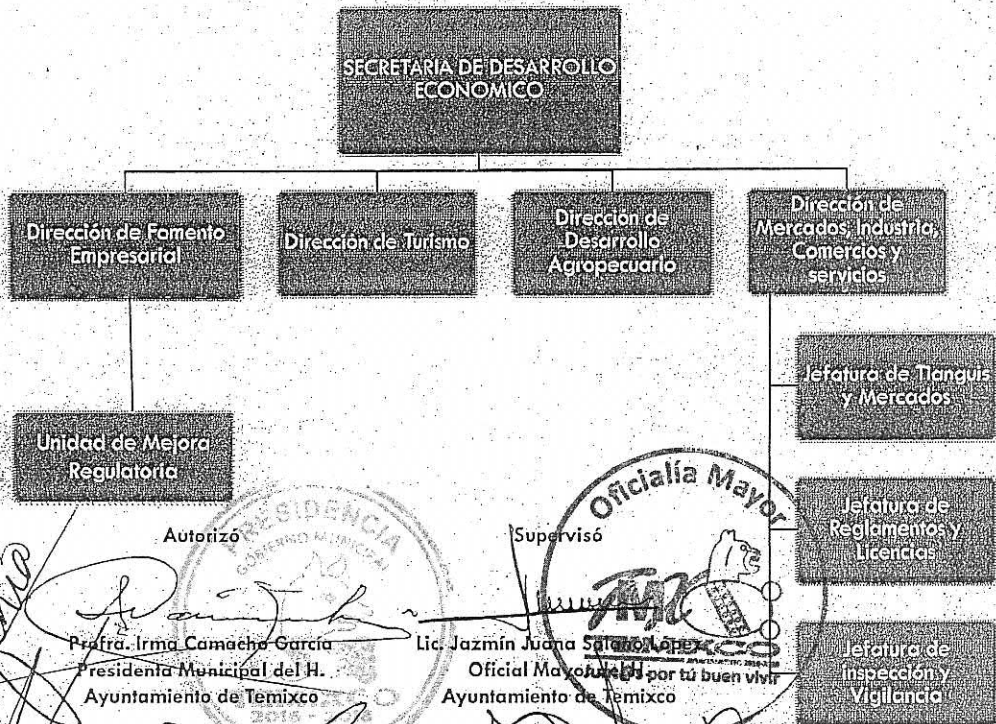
SECRETARIA DE DESARROLLO ECONOMICO

Dirección de Fomento Empresarial

Dirección de Turismo

Dirección de Desarrollo Agropecuario

Dirección de Mercados, Industria, Comercios y servicios

Unidad de Mejora Regulatoria

Jefatura de Tianguis y Mercados

Jefatura de Reglamentos y Licencias

Jefatura de Inspección y Vigilancia

PRESIDENCIA GOBIERNO MUNICIPAL 2016

Oficialía Mayor

Autorizó

Profra. Irma Camacho García
Presidenta Municipal del H.
Ayuntamiento de Temixco

Supervisó

Lic. Jazmín Juana Solano López
Oficial Mayor del H.
Ayuntamiento de Temixco

TEMIXCO por tú buen vivir